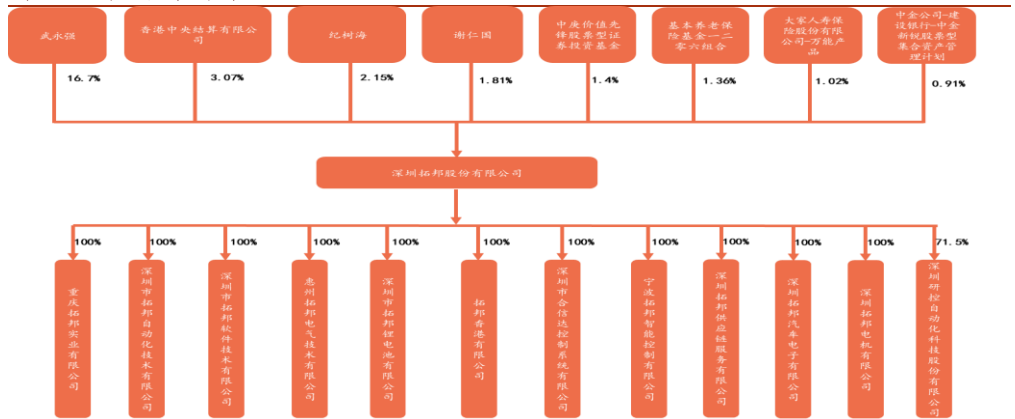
武永强

16.7%

香港中央结算有限公司

3.07%

纪树海

2.15%

谢仁国

1.81%

中庚价值先锋股票型证券投资基金

1.4%

基本养老保险基金一二零六组合

1.36%

大家人寿保险股份有限公司-万能产品

1.02%

中金公司-建设银行-中金新锐股票型集合资产管理计划

0.91%

深圳拓邦股份有限公司

100%

重庆拓邦实业有限公司

100%

深圳市拓邦自动化技术有限公司

100%

深圳市拓邦软件技术有限公司

100%

惠州拓邦电气技术有限公司

100%

深圳市拓邦锂电池有限公司

100%

拓邦香港有限公司

100%

深圳市合信达控制系统有限公司

100%

宁波拓邦智能控制有限公司

100%

深圳拓邦供应链服务有限公司

100%

深圳拓邦汽车电子有限公司

100%

深圳拓邦电机有限公司

71.5%

深圳研控自动化科技股份有限公司